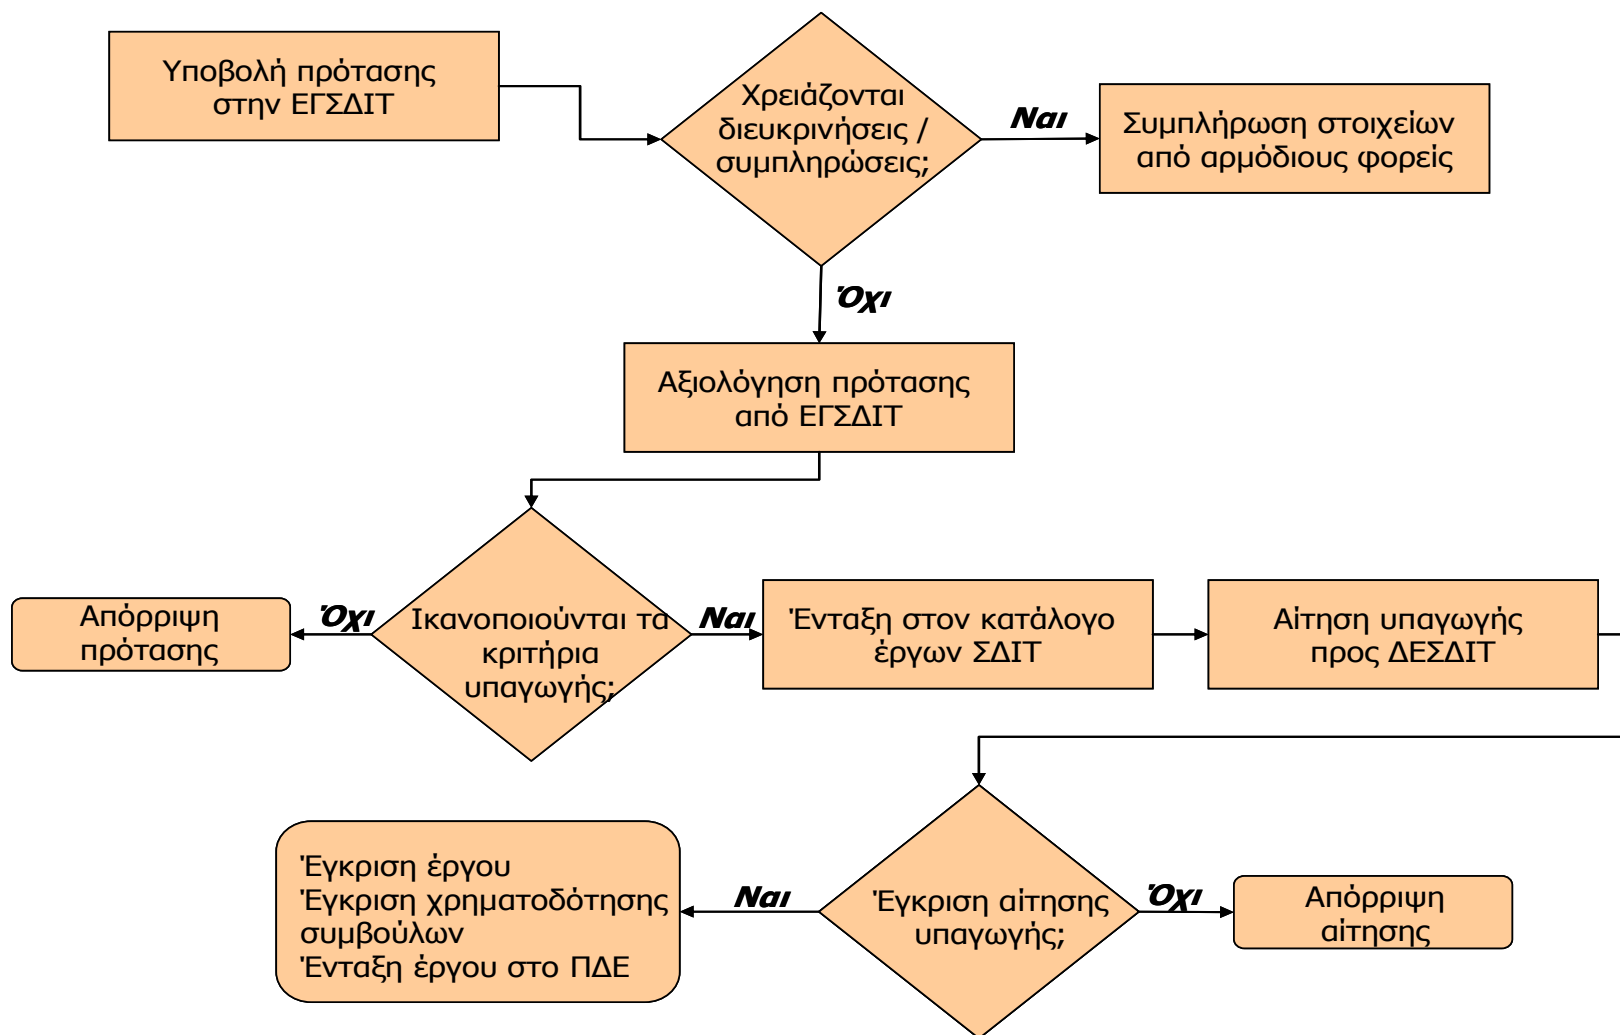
Υποβολή πρότασης στην ΕΓΣΔΙΤ

Χρειάζονται διευκρινήσεις / συμπληρώσεις;

Ναι

Συμπλήρωση στοιχείων από αρμόδιους φορείς

Όχι

Αξιολόγηση πρότασης από ΕΓΣΔΙΤ

Απόρριψη πρότασης

Όχι

Ικανοποιούνται τα κριτήρια υπαγωγής;

Ναι

Ένταξη στον κατάλογο έργων ΣΔΙΤ

Αίτηση υπαγωγής προς ΔΕΣΔΙΤ

Έγκριση έργου
Έγκριση χρηματοδότησης συμβούλων
Ένταξη έργου στο ΠΔΕ

Ναι

Έγκριση αίτησης υπαγωγής;

Όχι

Απόρριψη αίτησης